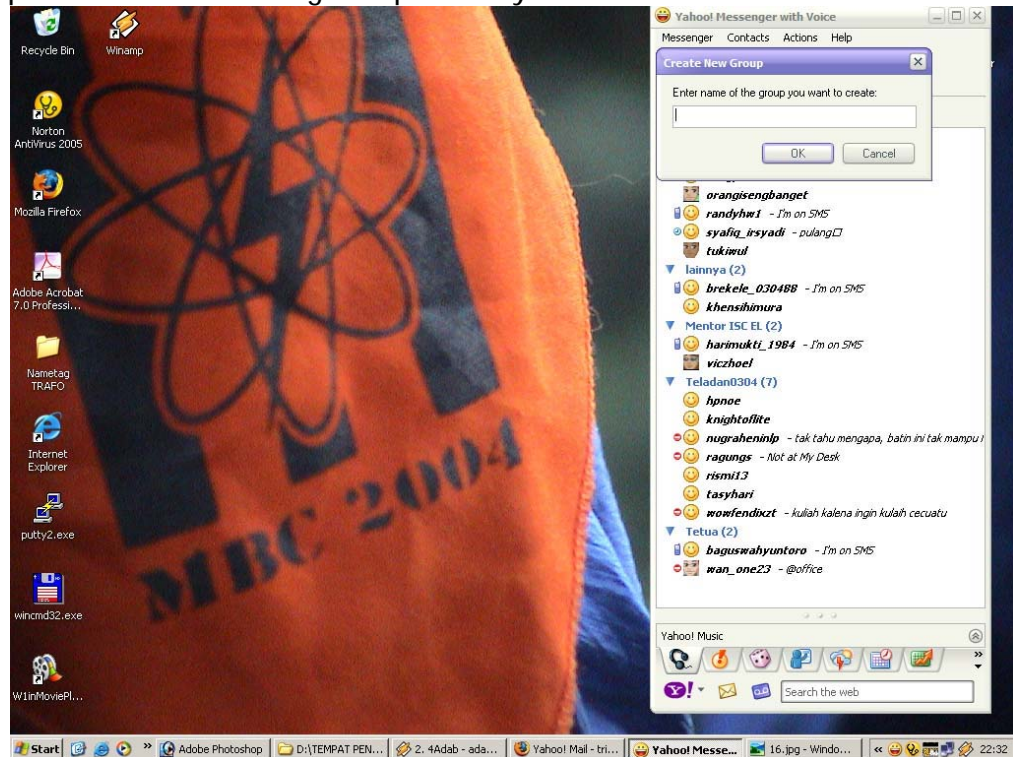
Recycle Bin

Winamp

Norton AntiVirus 2005

Mozilla Firefox

Adobe Acrobat 7.0 Professi...

Nametag TRAFO

Internet Explorer

putty2.exe

wincmd32.exe

W1inMoviePl...

MBC 2004

Yahoo! Messenger with Voice

Messenger Contacts Actions Help

Create New Group

Enter name of the group you want to create:

OK Cancel

orangisengbanget
randyhw1 - I'm on SMS
syafiq_irsyadi - pulang
tukiwul

lainnya (2)
brekele_0304BB - I'm on SMS
khensihimura

Mentor ISC EL (2)
harimukti_1984 - I'm on SMS
viczhoel

Teladan0304 (7)
hpnoe
knightoflite
nugraheninlp - tak tahu mengapa, batin ini tak mampu
ragungs - Not at My Desk
rismi13
tasyhari
wowfendixzt - kuliah kalena ingin kulaih cecuatu

Tetua (2)
baguswahyuntoro - I'm on SMS
wan_one23 - @office

Yahoo! Music

Search the web

Start | Adobe Photoshop | D:\TEMPAT PEN... | 2. 4Adab - ada... | Yahoo! Mail - tri... | Yahoo! Messe... | 16.jpg - Windo... | 22:32